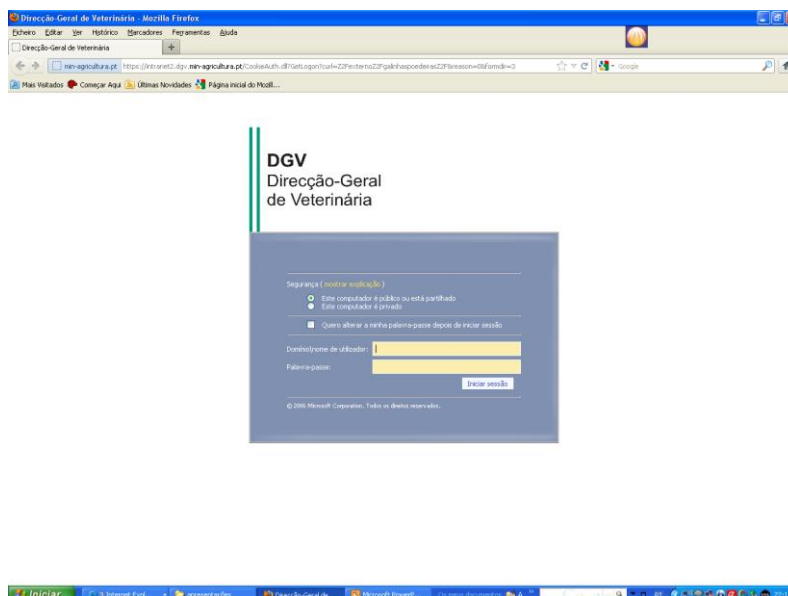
Direcção-Geral de Veterinária - Mozilla Firefox
Ficheiro Editar Ver Histórico Marcadores Ferramentas Ajuda
Direcção-Geral de Veterinária +
min-agricultura.pt https://intranet2.dgv.min-agricultura.pt/CookieAuth.dll?GetLogon?curl=Z2FexternoZ2FgalinhaspoedeirasZ2F&reason=0&formdir=3
Google
Mais Visitados Começar Aqui Últimas Novidades Página inicial do Mozill...

DGV
Direcção-Geral de Veterinária

Segurança ( mostrar explicação )
Este computador é público ou está partilhado
Este computador é privado
Quero alterar a minha palavra-passe depois de iniciar sessão
Domínio\nome de utilizador:
Palavra-passe:
Iniciar sessão
© 2006 Microsoft Corporation. Todos os direitos reservados.

Iniciar 3 Internet Expl... apresentações Direcção-Geral de ... Microsoft PowerP... Os meus documentos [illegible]